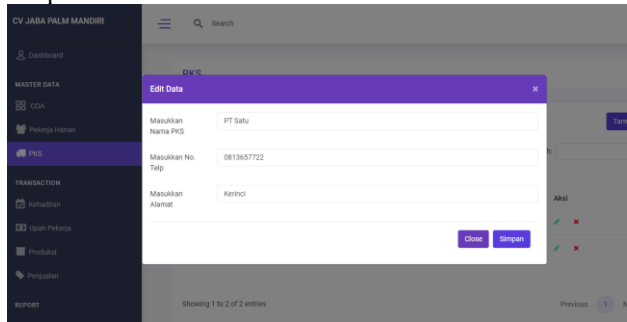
CV JABA PALM MANDIRI

Search

Dashboard

MASTER DATA

COA

Pekerja Harian

PKS

TRANSACTION

Kehadiran

Upah Pekerja

Produksi

Penjualan

REPORT

PKS

Edit Data

×

Masukkan Nama PKS

PT Satu

Masukkan No. Telp

0813657722

Masukkan Alamat

Kerinci

Close

Simpan

Tam

h:

Aksi

Showing 1 to 2 of 2 entries

Previous

1

N